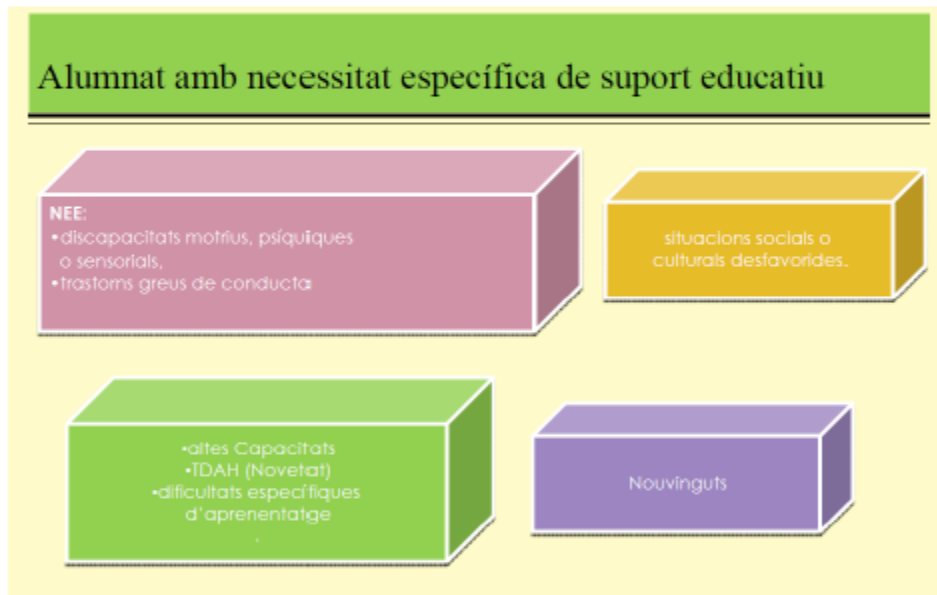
Alumnat amb necessitat específica de suport educatiu

NEE:
•discapacitats motrius, psíquiques o sensorials,
•trastorns greus de conducta

situacions socials o culturals desfavorides.

•altes Capacitats
•TDAH (Novetat)
•dificultats específiques d'aprenentatge
.

Nouvinguts